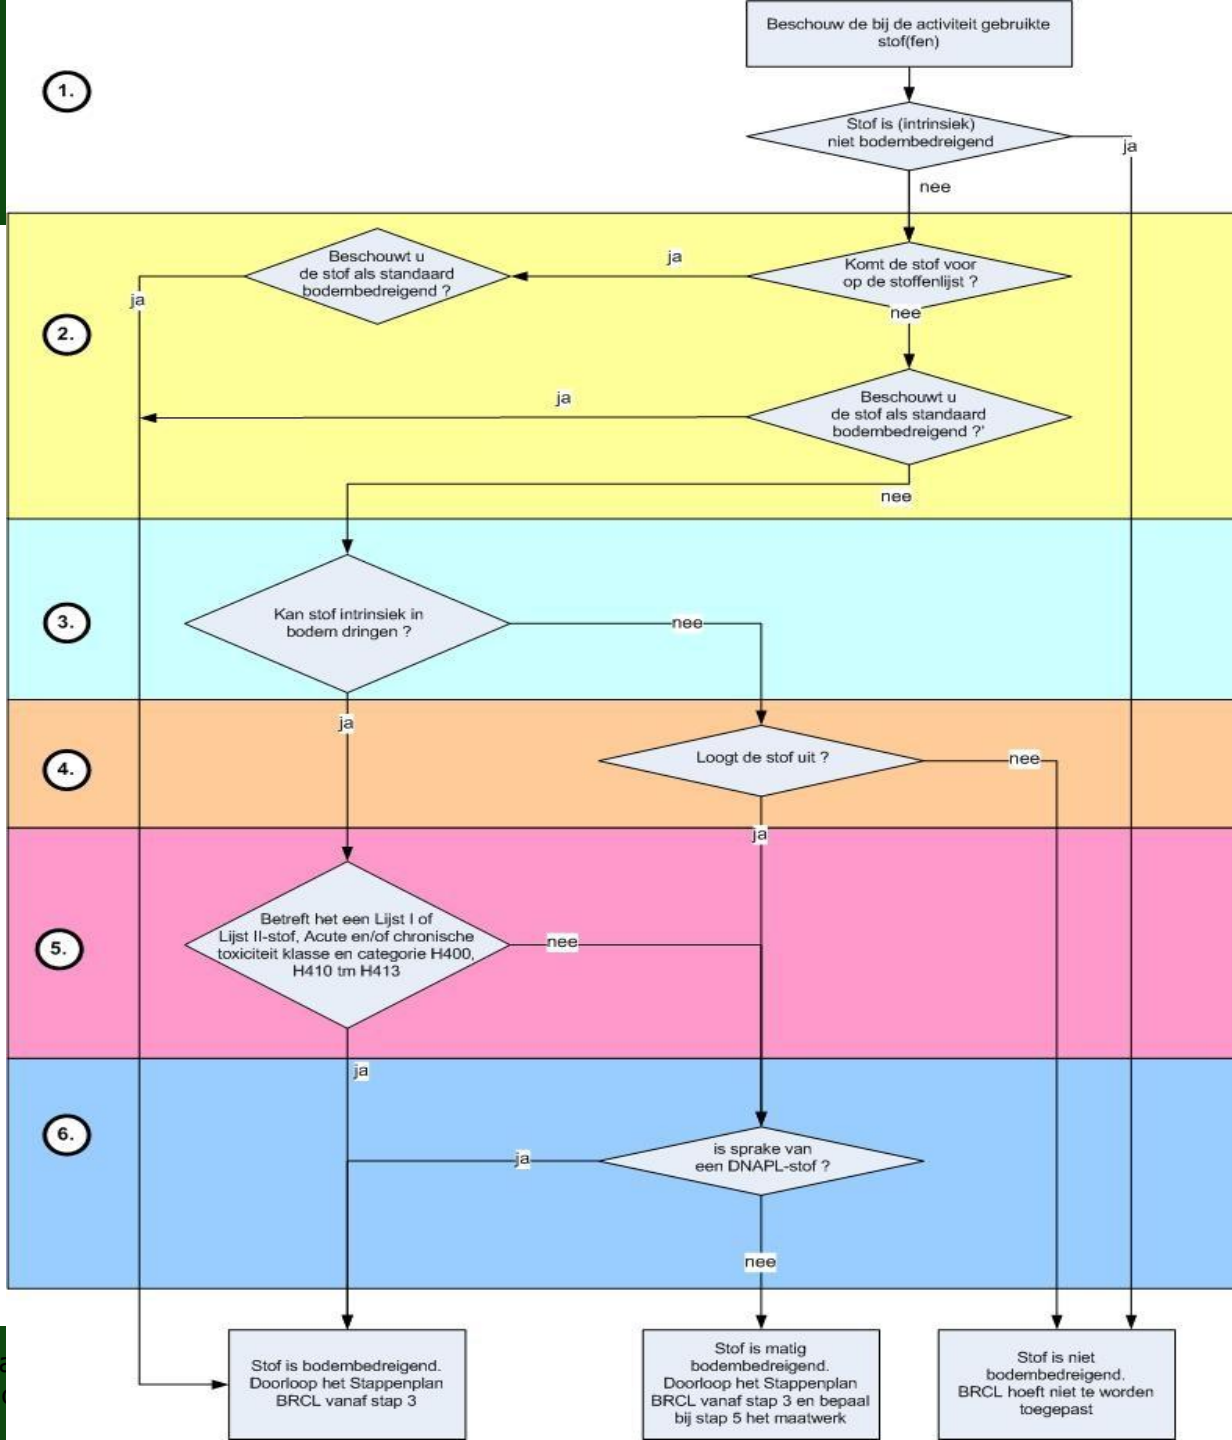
1.

Beschouw de bij de activiteit gebruikte stof(fen)

Stof is (intrinsiek) niet bodembedreigend

ja

nee

2.

Beschouwt u de stof als standaard bodembedreigend ?

ja

ja

Komt de stof voor op de stoffenlijst ?

nee

ja

Beschouwt u de stof als standaard bodembedreigend ?'

nee

3.

Kan stof intrinsiek in bodem dringen ?

nee

ja

4.

Loogt de stof uit ?

nee

ja

5.

Betreft het een Lijst I of Lijst II-stof, Acute en/of chronische toxiciteit klasse en categorie H400, H410 tm H413

nee

ja

6.

ja

is sprake van een DNAPL-stof ?

nee

Stof is bodembedreigend. Doorloop het Stappenplan BRCL vanaf stap 3

Stof is matig bodembedreigend. Doorloop het Stappenplan BRCL vanaf stap 3 en bepaal bij stap 5 het maatwerk

Stof is niet bodembedreigend. BRCL hoeft niet te worden toegepast